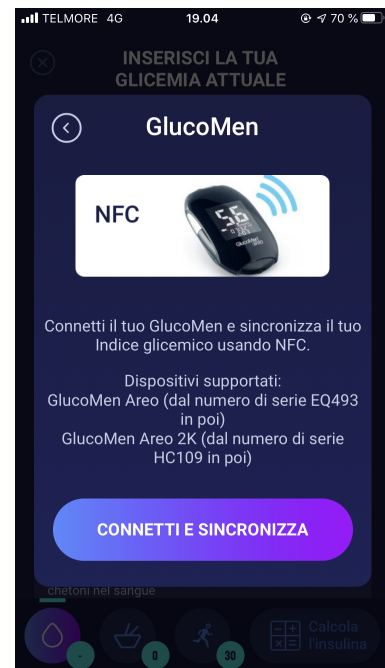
TELMORE 4G 19.04 70 %

INSERISCI LA TUA GLICEMIA ATTUALE

GlucoMen

NFC

5.6

GlucoMen

Connetti il tuo GlucoMen e sincronizza il tuo Indice glicemico usando NFC.

Dispositivi supportati:
GlucoMen Areo (dal numero di serie EQ493 in poi)
GlucoMen Areo 2K (dal numero di serie HC109 in poi)

CONNETTI E SINCRONIZZA

chetoni nel sangue

0

30

Calcola l'insulina